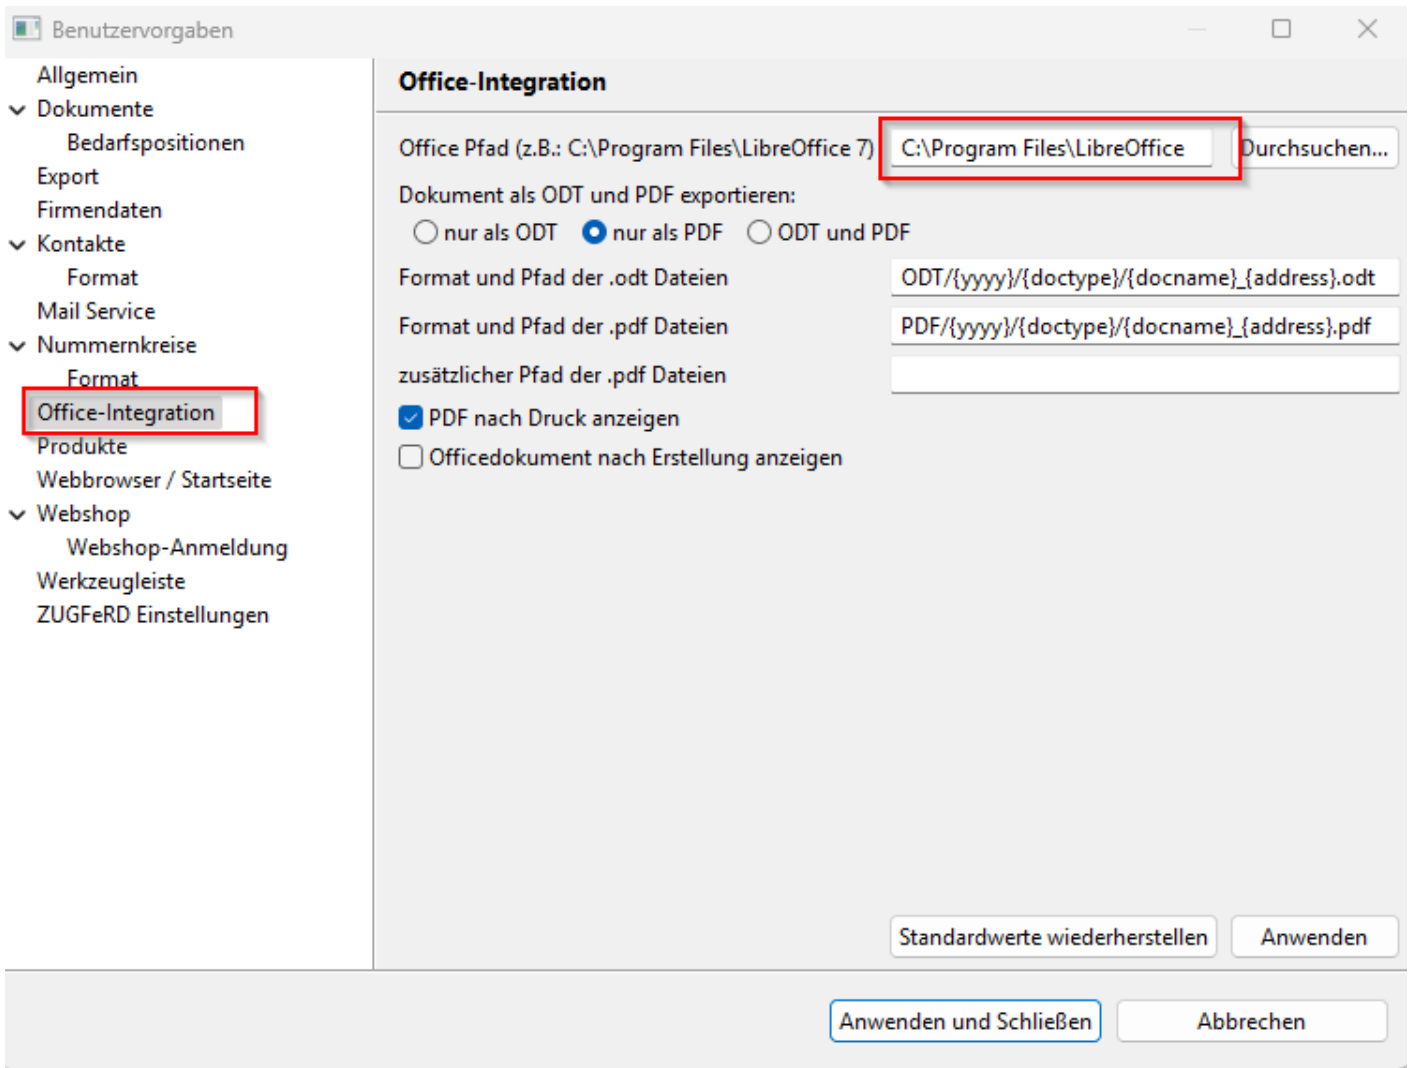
Benutzervorgaben

Allgemein
Dokumente
Bedarfspositionen
Export
Firmendaten
Kontakte
Format
Mail Service
Nummernkreise
Format
Office-Integration
Produkte
Webbrowser / Startseite
Webshop
Webshop-Anmeldung
Werkzeugleiste
ZUGFeRD Einstellungen

Office-Integration

Office Pfad (z.B.: C:\Program Files\LibreOffice 7) C:\Program Files\LibreOffice Durchsuchen...

Dokument als ODT und PDF exportieren:
nur als ODT nur als PDF ODT und PDF

Format und Pfad der .odt Dateien ODT/{yyyy}/{doctype}/{docname}_{address}.odt

Format und Pfad der .pdf Dateien PDF/{yyyy}/{doctype}/{docname}_{address}.pdf

zusätzlicher Pfad der .pdf Dateien

PDF nach Druck anzeigen

Officedokument nach Erstellung anzeigen

Standardwerte wiederherstellen Anwenden

Anwenden und Schließen Abbrechen